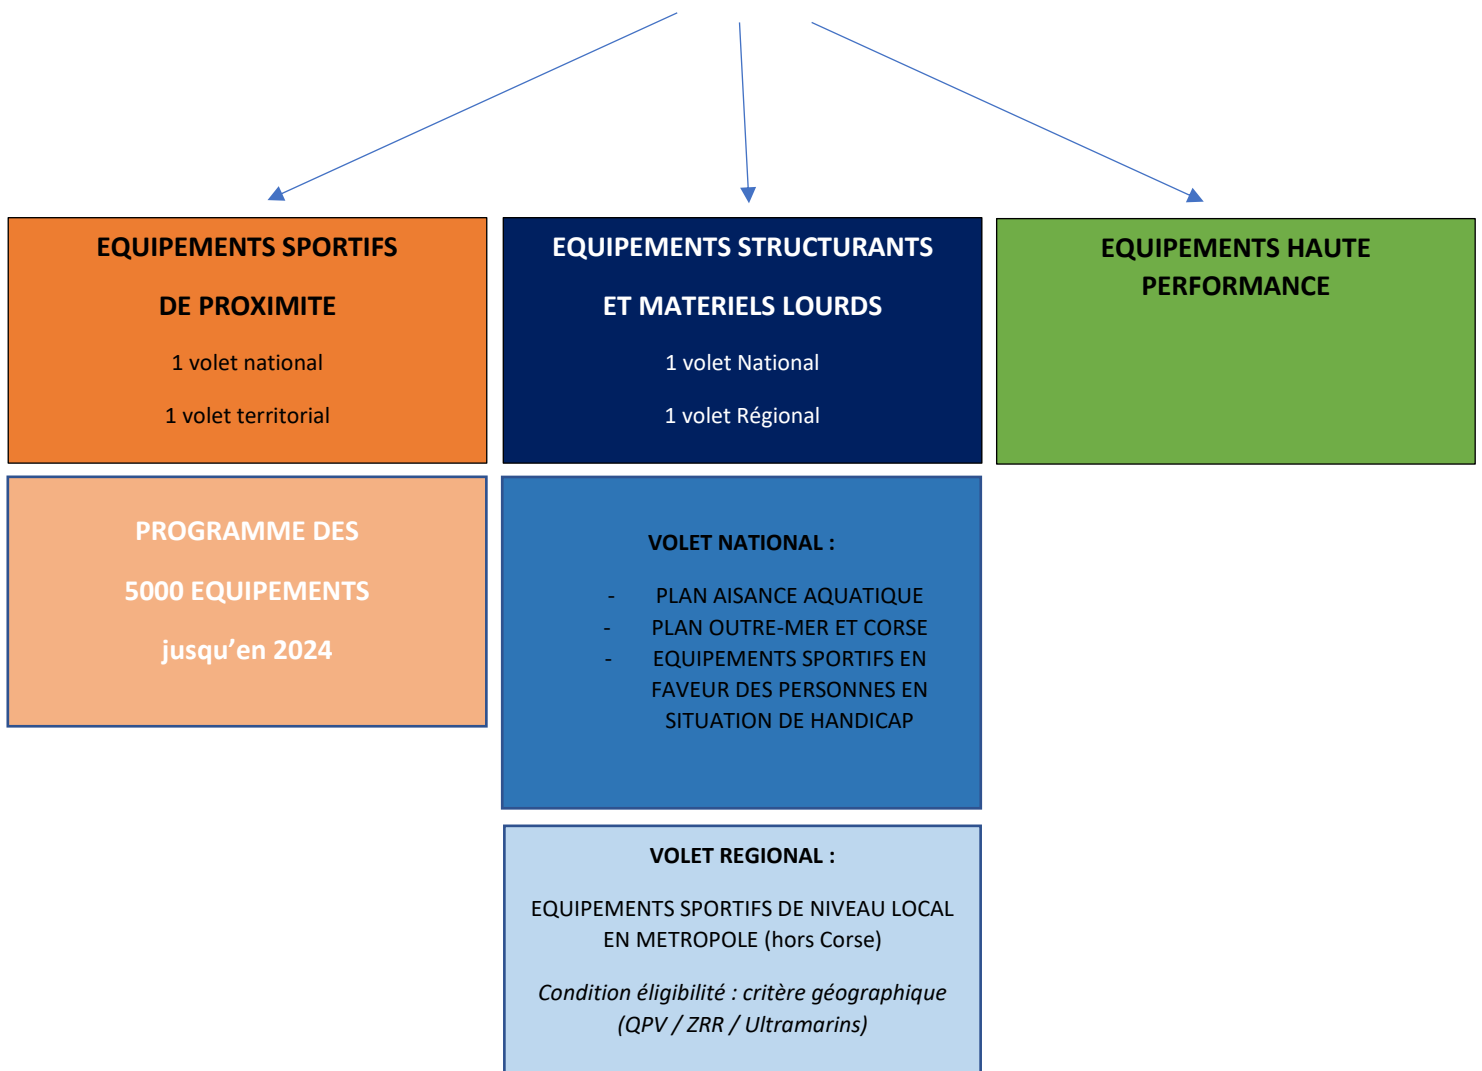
EQUIPEMENTS SPORTIFS

DE PROXIMITE

1 volet national

1 volet territorial

EQUIPEMENTS STRUCTURANTS

ET MATERIELS LOURDS

1 volet National

1 volet Régional

EQUIPEMENTS HAUTE PERFORMANCE

PROGRAMME DES

5000 EQUIPEMENTS

jusqu'en 2024

VOLET NATIONAL :

- PLAN AISANCE AQUATIQUE
- PLAN OUTRE-MER ET CORSE
- EQUIPEMENTS SPORTIFS EN FAVEUR DES PERSONNES EN SITUATION DE HANDICAP

VOLET REGIONAL :

EQUIPEMENTS SPORTIFS DE NIVEAU LOCAL EN METROPOLE (hors Corse)

*Condition éligibilité : critère géographique (QPV / ZRR / Ultramarins)*